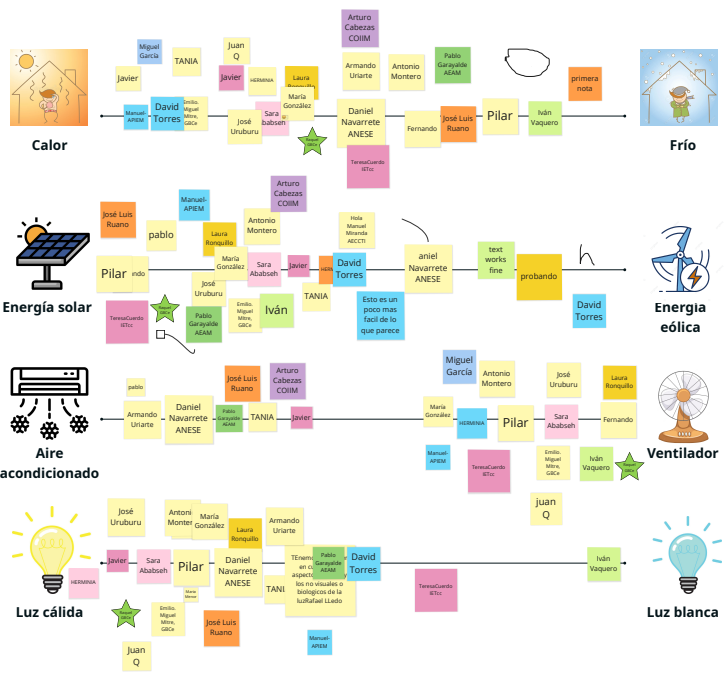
Calor

Frío

Arturo Cabezas COIIM

Miguel García

Juan Q

TANIA

Armando Uriarte

Antonio Montero

Pablo Garayalde AEAM

Javier

Javier

HERMINIA

Laura Ronquillo

primera nota

Manuel APIEM

David Torres

Emilio, Miguel Mitre, GBCe

María González

Sara Ababseh

José Uruburu

Daniel Navarrete ANESE

Fernando

José Luis Ruano

Pilar

Iván Vaquero

Raquel GBCe

TeresaCuerdo IETcc

Energía solar

Energía eólica

Arturo Cabezas COIIM

Manuel APIEM

José Luis Ruano

pablo

Antonio Montero

Laura Ronquillo

Hola Manuel Miranda AECCTI

María González

Pilar

Sara Ababseh

Javier

David Torres

aniel Navarrete ANESE

text works fine

probando

h

José Uruburu

TANIA

Esto es un poco mas facil de lo que parece

David Torres

TeresaCuerdo IETcc

Raquel GBCe

Pablo Garayalde AEAM

Emilio, Miguel Mitre, GBCe

Iván

Aire acondicionado

Ventilador

pablo

José Luis Ruano

Arturo Cabezas COIIM

Miguel García

Antonio Montero

José Uruburu

Laura Ronquillo

Armando Uriarte

Daniel Navarrete ANESE

Pablo Garayalde AEAM

TANIA

Javier

María González

HERMINIA

Pilar

Sara Ababseh

Fernando

Manuel APIEM

TeresaCuerdo IETcc

Emilio, Miguel Mitre, GBCe

Iván Vaquero

Raquel GBCe

juan Q

Luz cálida

Luz blanca

José Uruburu

Antonio Montero

María González

Laura Ronquillo

Armando Uriarte

Javier

Sara Ababseh

Pilar

Daniel Navarrete ANESE

TEnemos en cu aspectos los no visuales o biologicos de la luzRafael LLedo

Pablo Garayalde AEAM

David Torres

TANIA

Iván Vaquero

HERMINIA

TeresaCuerdo IETcc

Raquel GBCe

Emilio, Miguel Mitre, GBCe

José Luis Ruano

Manuel APIEM

Juan Q